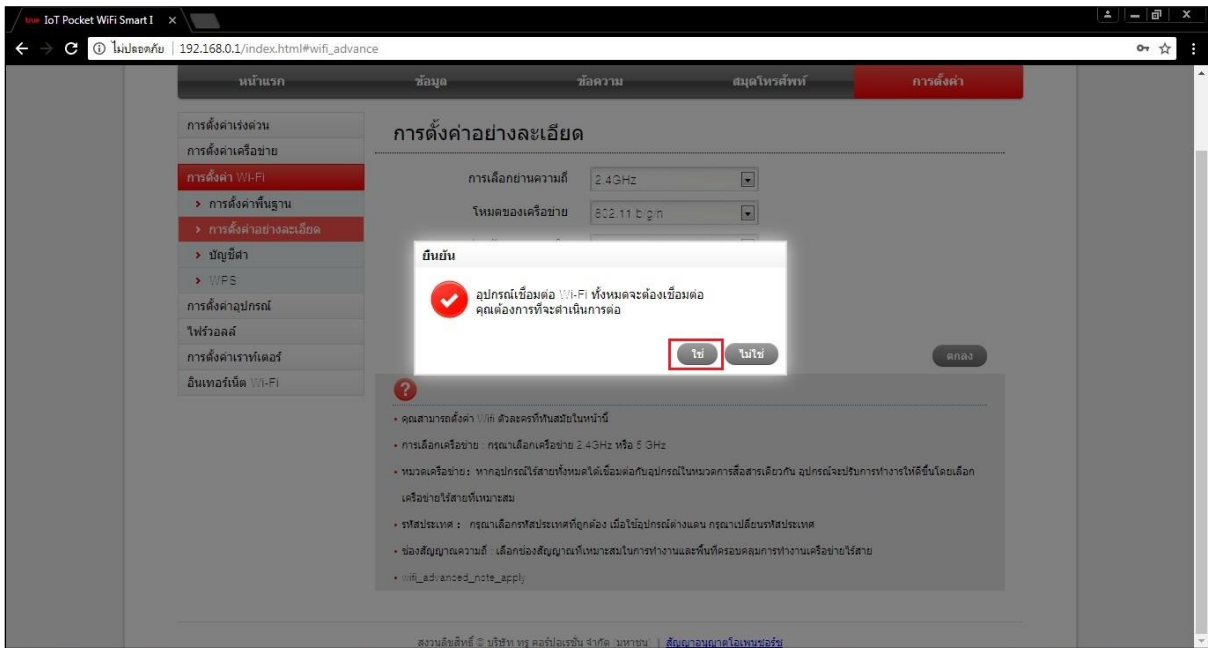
IoT Pocket WiFi Smart I ×

ไม่ปลอดภัย | 192.168.0.1/index.html#wifi_advance

หน้าแรก
ข้อมูล
ข้อความ
สมุดโทรศัพท์
การตั้งค่า

การตั้งค่าเร่งด่วน
การตั้งค่าเครือข่าย
การตั้งค่า Wi-Fi
› การตั้งค่าพื้นฐาน
› การตั้งค่าอย่างละเอียด
› บัญชีดำ
› WPS
การตั้งค่าอุปกรณ์
ไฟร์วอลล์
การตั้งค่าเราท์เตอร์
อินเทอร์เน็ต Wi-Fi

การตั้งค่าอย่างละเอียด

การเลือกย่านความถี่ 2.4GHz
โหมดของเครือข่าย 802.11 b/g/n

ยืนยัน
อุปกรณ์เชื่อมต่อ Wi-Fi ทั้งหมดจะต้องเชื่อมต่อ
คุณต้องการที่จะดำเนินการต่อ
ใช่
ไม่ใช่

ตกลง

• คุณสามารถตั้งค่า Wifi ตัวละครที่ทันสมัยในหน้านี้
• การเลือกเครือข่าย : กรุณาเลือกเครือข่าย 2.4GHz หรือ 5 GHz
• หมวดเครือข่าย: หากอุปกรณ์ไร้สายทั้งหมดได้เชื่อมต่อกับอุปกรณ์ในหมวดการสื่อสารเดียวกัน อุปกรณ์จะปรับการทำงานให้ดีขึ้นโดยเลือกเครือข่ายไร้สายที่เหมาะสม
• รหัสประเทศ : กรุณาเลือกรหัสประเทศที่ถูกต้อง เมื่อใช้อุปกรณ์ต่างแดน กรุณาเปลี่ยนรหัสประเทศ
• ช่องสัญญาณความถี่ : เลือกช่องสัญญาณที่เหมาะสมในการทำงานและพื้นที่ครอบคลุมการทำงานเครือข่ายไร้สาย
• wifi_advanced_note_apply

สงวนลิขสิทธิ์ © บริษัท ทรู คอร์ปอเรชั่น จำกัด (มหาชน) | สัญญาอนุญาตโอเพนซอร์ซ